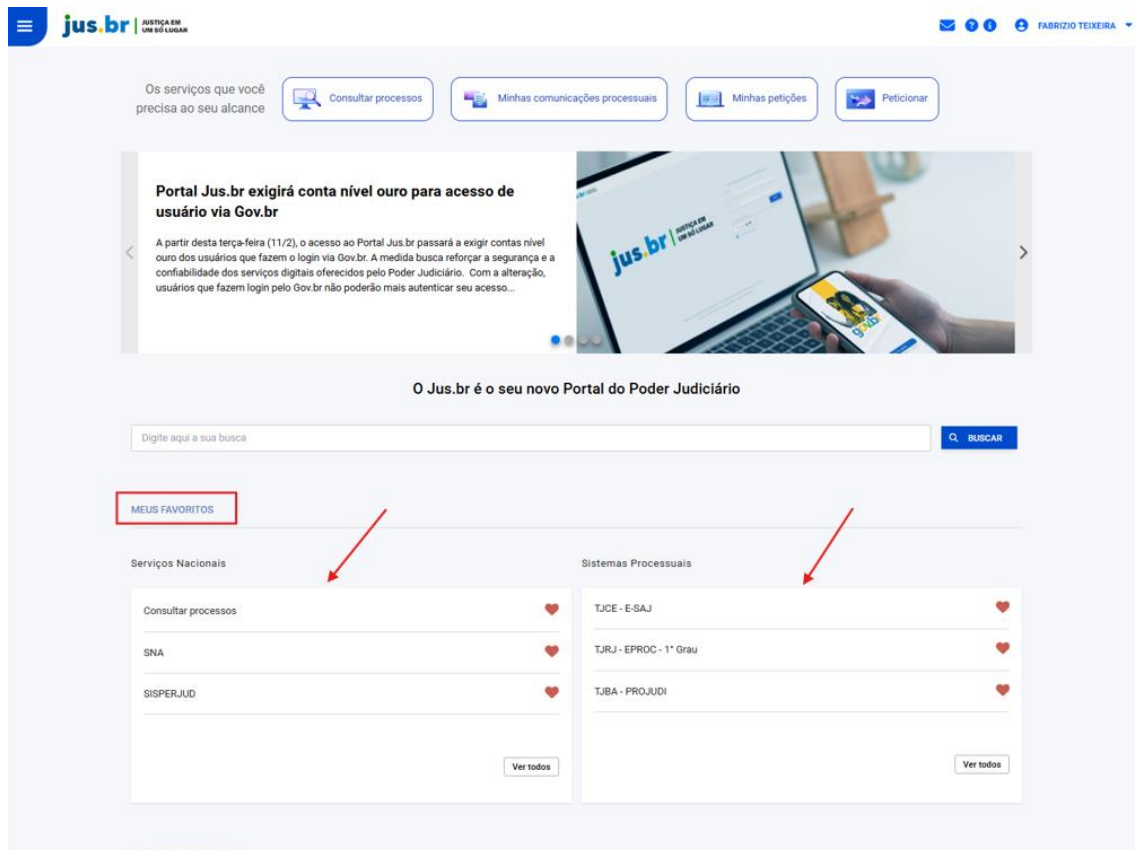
jus.br | JUSTIÇA EM UM SÓ LUGAR

FABRIZIO TEIXEIRA

Os serviços que você precisa ao seu alcance

Consultar processos

Minhas comunicações processuais

Minhas petições

Peticionar

Portal Jus.br exigirá conta nível ouro para acesso de usuário via Gov.br

A partir desta terça-feira (11/2), o acesso ao Portal Jus.br passará a exigir contas nível ouro dos usuários que fazem o login via Gov.br. A medida busca reforçar a segurança e a confiabilidade dos serviços digitais oferecidos pelo Poder Judiciário. Com a alteração, usuários que fazem login pelo Gov.br não poderão mais autenticar seu acesso...

jus.br | JUSTIÇA EM UM SÓ LUGAR

O Jus.br é o seu novo Portal do Poder Judiciário

Digite aqui a sua busca

BUSCAR

MEUS FAVORITOS

Serviços Nacionais

Consultar processos

SNA

SISPERJUD

Ver todos

Sistemas Processuais

TJCE - E-SAJ

TJRJ - EPROC - 1º Grau

TJBA - PROJUDI

Ver todos